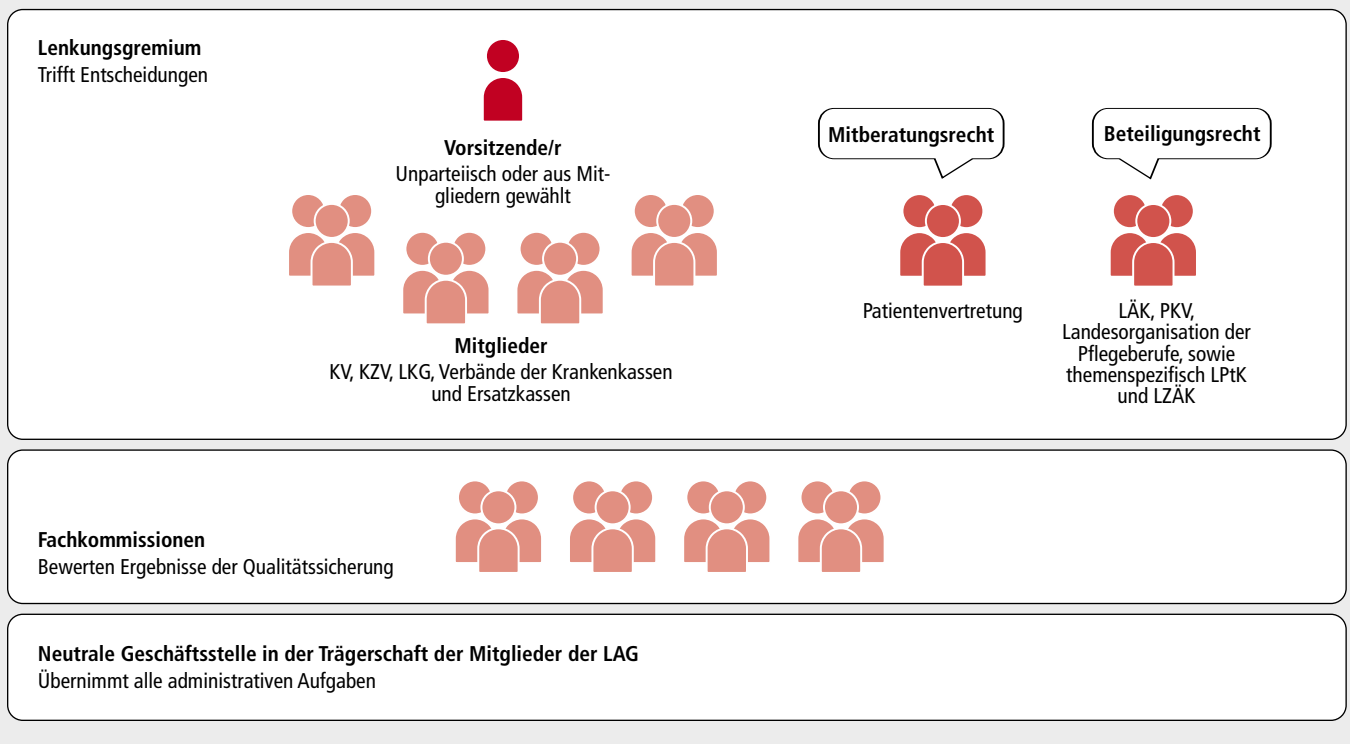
**Lenkungsgremium**
Trifft Entscheidungen

**Vorsitzende/r**
Unparteiisch oder aus Mitgliedern gewählt

**Mitberatungsrecht**

**Beteiligungsrecht**

Patientenvertretung

LÄK, PKV, Landesorganisation der Pflegeberufe, sowie themenspezifisch LPtK und LZÄK

**Mitglieder**
KV, KZV, LKG, Verbände der Krankenkassen und Ersatzkassen

**Fachkommissionen**
Bewerten Ergebnisse der Qualitätssicherung

**Neutrale Geschäftsstelle in der Trägerschaft der Mitglieder der LAG**
Übernimmt alle administrativen Aufgaben